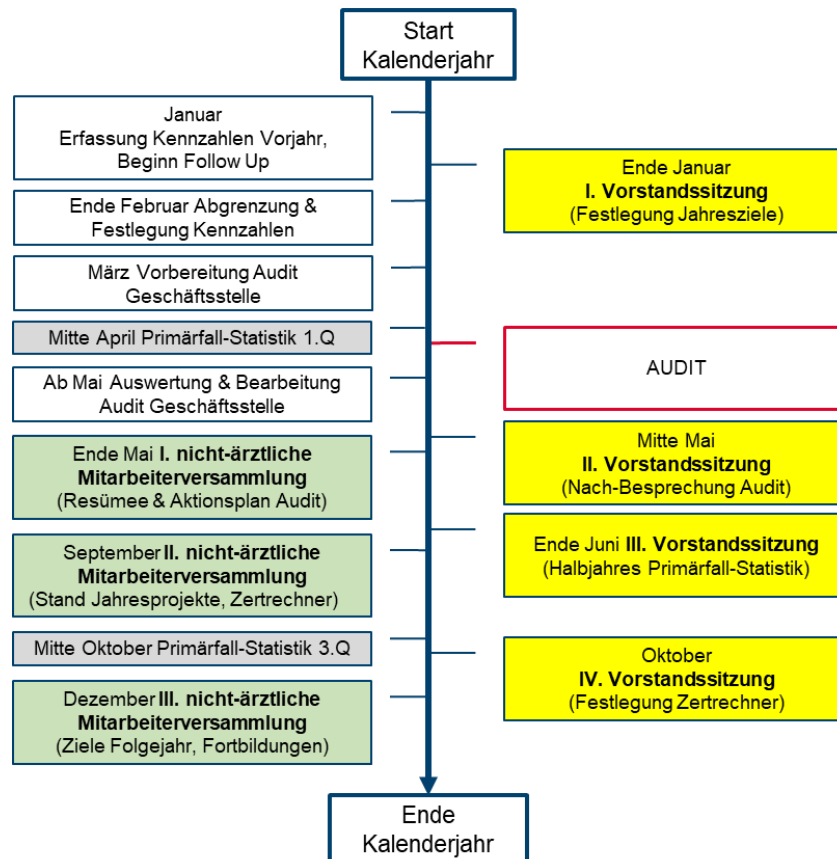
Start
Kalenderjahr

Januar
Erfassung Kennzahlen Vorjahr,
Beginn Follow Up

Ende Januar
**I. Vorstandssitzung**
(Festlegung Jahresziele)

Ende Februar Abgrenzung &
Festlegung Kennzahlen

März Vorbereitung Audit
Geschäftsstelle

Mitte April Primärfall-Statistik 1.Q

AUDIT

Ab Mai Auswertung & Bearbeitung
Audit Geschäftsstelle

Mitte Mai
**II. Vorstandssitzung**
(Nach-Besprechung Audit)

Ende Mai **I. nicht-ärztliche Mitarbeiterversammlung**
(Resümee & Aktionsplan Audit)

Ende Juni **III. Vorstandssitzung**
(Halbjahres Primärfall-Statistik)

September **II. nicht-ärztliche Mitarbeiterversammlung**
(Stand Jahresprojekte, Zertrechner)

Mitte Oktober Primärfall-Statistik 3.Q

Oktober
**IV. Vorstandssitzung**
(Festlegung Zertrechner)

Dezember **III. nicht-ärztliche Mitarbeiterversammlung**
(Ziele Folgejahr, Fortbildungen)

Ende
Kalenderjahr